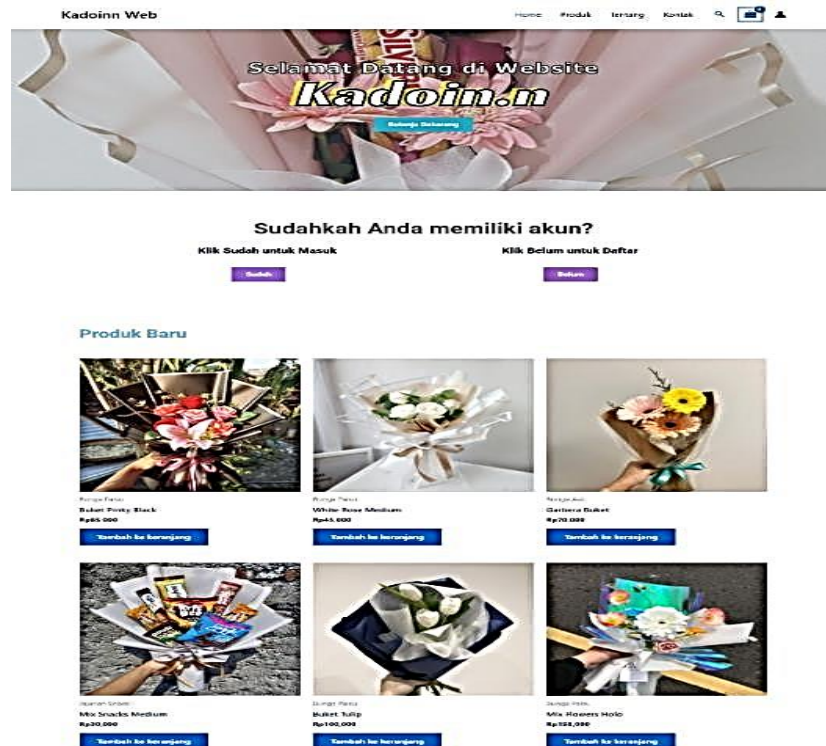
Kadoinn Web

Home Produk Tentang Kontak

Selamat Datang di Website

Kadoin.n

Belanja Sekarang

Sudahkah Anda memiliki akun?

Klik Sudah untuk Masuk

Sudah

Klik Belum untuk Daftar

Belum

Produk Baru

Bunga Flanel
Buket Pinky Black
Rp85.000
Tambah ke keranjang

Bunga Flanel
White Rose Medium
Rp45.000
Tambah ke keranjang

Bunga Asli
Gerbera Buket
Rp70.000
Tambah ke keranjang

Jajanan Snack
Mix Snacks Medium
Rp30.000
Tambah ke keranjang

Bunga Flanel
Buket Tulip
Rp100.000
Tambah ke keranjang

Bunga Asli
Mix Flowers Holo
Rp150.000
Tambah ke keranjang